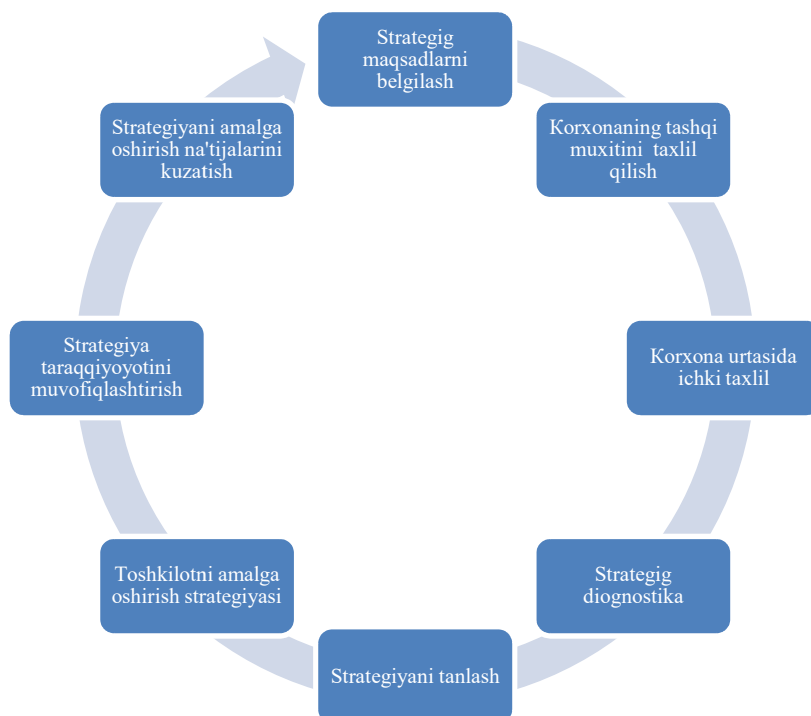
Strategig maqsadlarni belgilash

Korxonaning tashqi muxitini taxlil qilish

Korxona urtasida ichki taxlil

Strategig diognostika

Strategiyani tanlash

Toshkilotni amalga oshirish strategiyasi

Strategiya taraqqiyoyotini muvofiqlashtirish

Strategiyani amalga oshirish na'tijalarini kuzatish